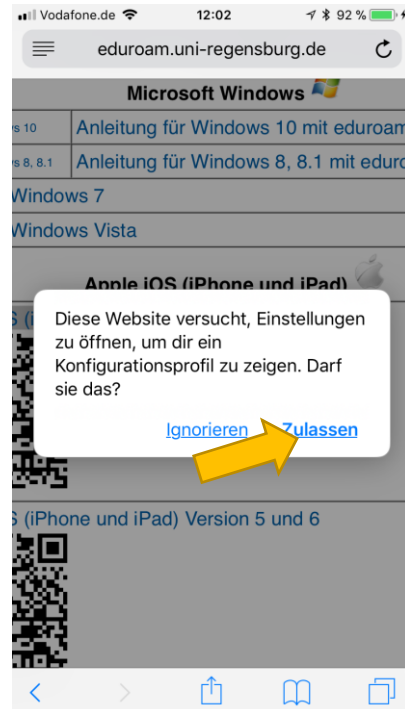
Vodafone.de 12:02 92 %

eduroam.uni-regensburg.de

Microsoft Windows

| s 10 | Anleitung für Windows 10 mit eduroam |
|---|---|
| s 8, 8.1 | Anleitung für Windows 8, 8.1 mit edur |

Windows 7

Windows Vista

Apple iOS (iPhone und iPad)

Diese Website versucht, Einstellungen zu öffnen, um dir ein Konfigurationsprofil zu zeigen. Darf sie das?

Ignorieren Zulassen

S (iPhone und iPad) Version 5 und 6